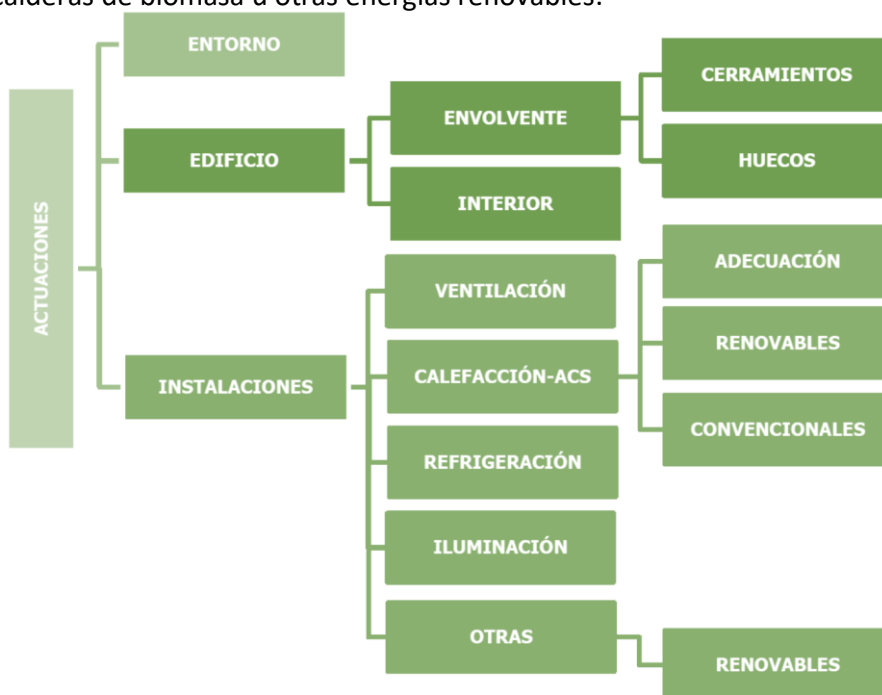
calderas de biomasa u otras energías renovables.

ACTUACIONES

ENTORNO

EDIFICIO

ENVOLVENTE

CERRAMIENTOS

HUECOS

INTERIOR

INSTALACIONES

VENTILACIÓN

CALEFACCIÓN-ACS

ADECUACIÓN

RENOVABLES

CONVENCIONALES

REFRIGERACIÓN

ILUMINACIÓN

OTRAS

RENOVABLES